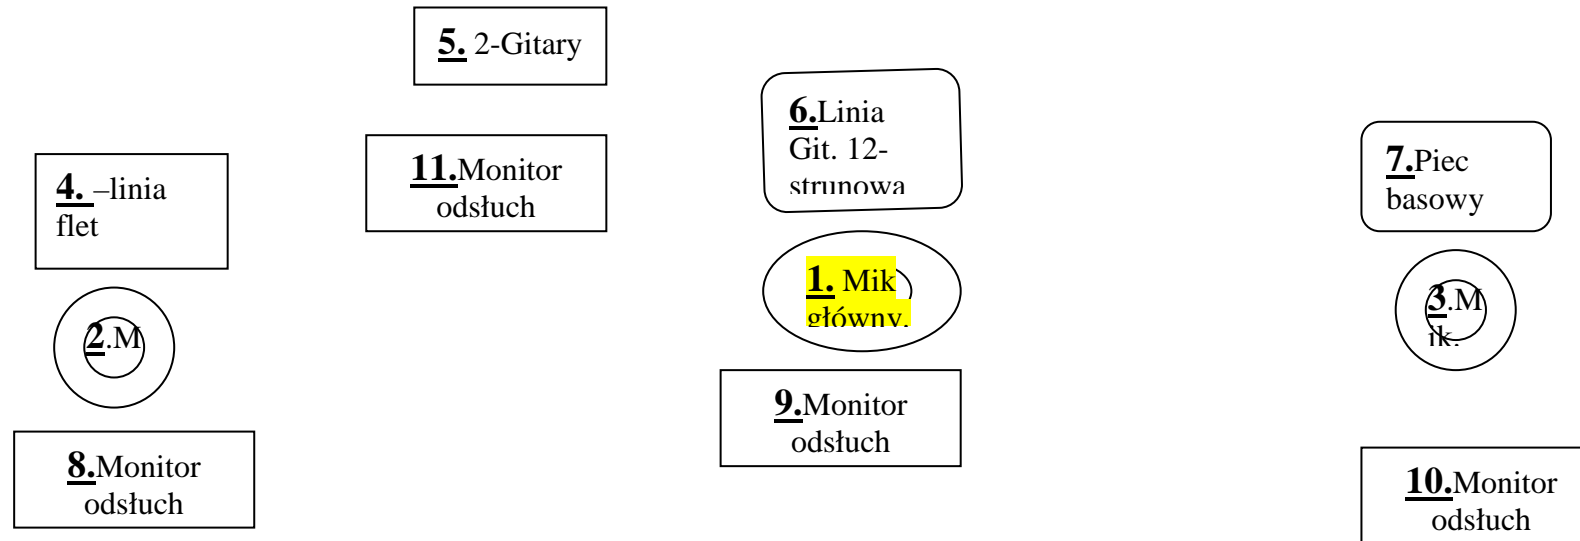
**5.** 2-Gitary

**6.**Linia Git. 12-strunowa

**4.** –linia flet

**11.**Monitor odsłuch

**7.**Piec basowy

**1.** Mik główny.

**2**.M

**3**.M ik.

**9.**Monitor odsłuch

**8.**Monitor odsłuch

**10.**Monitor odsłuch